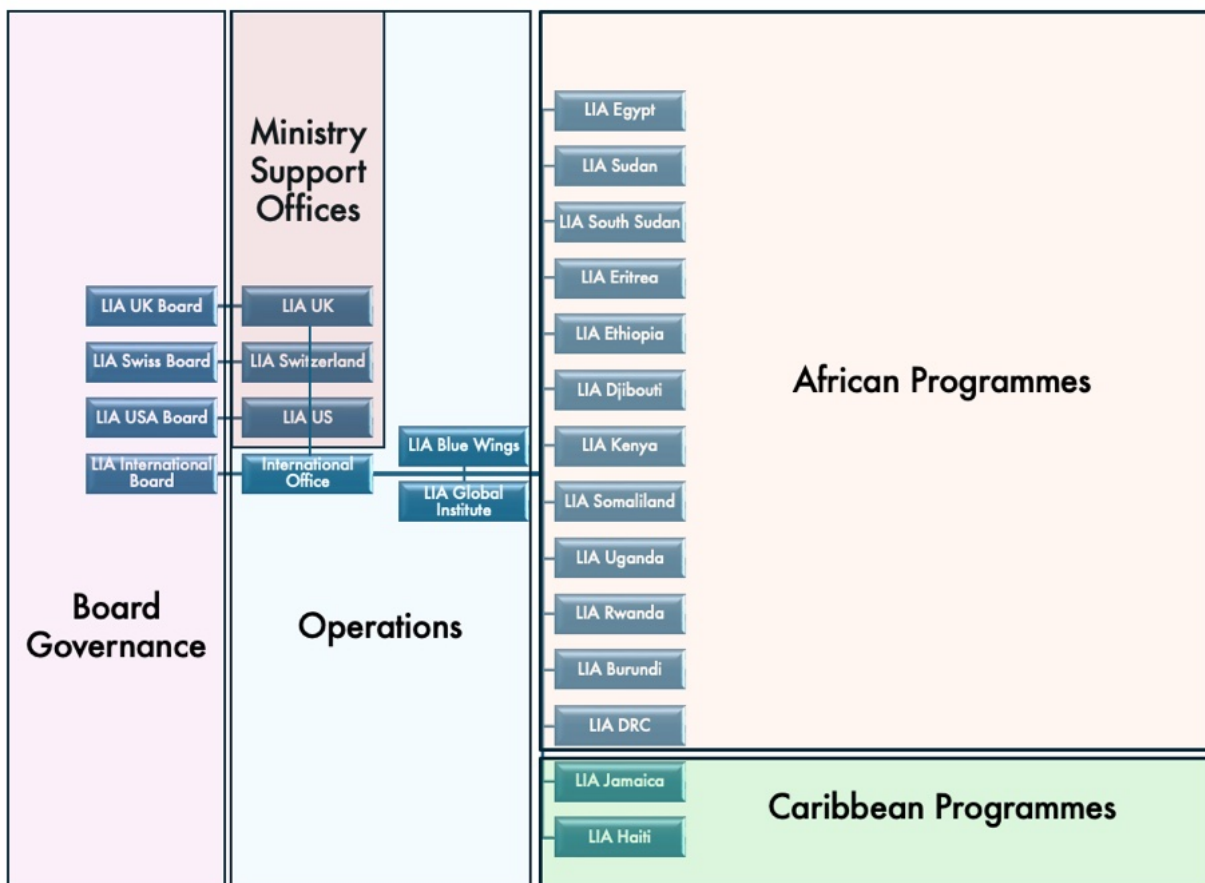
Ministry Support Offices

LIA UK Board
LIA UK
LIA Swiss Board
LIA Switzerland
LIA USA Board
LIA US
LIA International Board
International Office
LIA Blue Wings
LIA Global Institute

Board Governance

Operations

LIA Egypt
LIA Sudan
LIA South Sudan
LIA Eritrea
LIA Ethiopia
LIA Djibouti
LIA Kenya
LIA Somaliland
LIA Uganda
LIA Rwanda
LIA Burundi
LIA DRC

African Programmes

LIA Jamaica
LIA Haiti

Caribbean Programmes